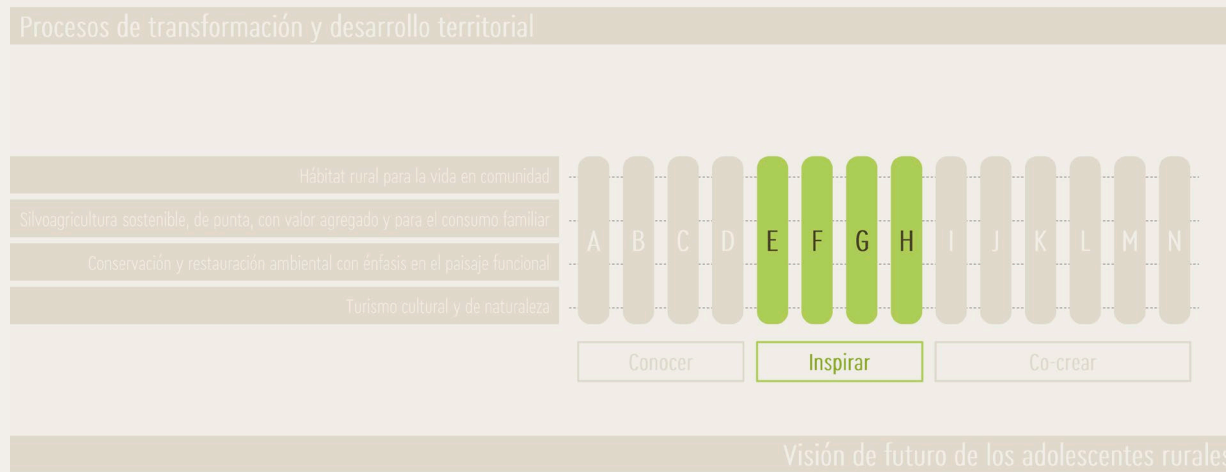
Procesos de transformación y desarrollo territorial

Hábitat rural para la vida en comunidad

Silvoagricultura sostenible, de punta, con valor agregado y para el consumo familiar

Conservación y restauración ambiental con énfasis en el paisaje funcional

Turismo cultural y de naturaleza

A B C D E F G H I J K L M N

Conocer

Inspirar

Co-crear

Visión de futuro de los adolescentes rurales